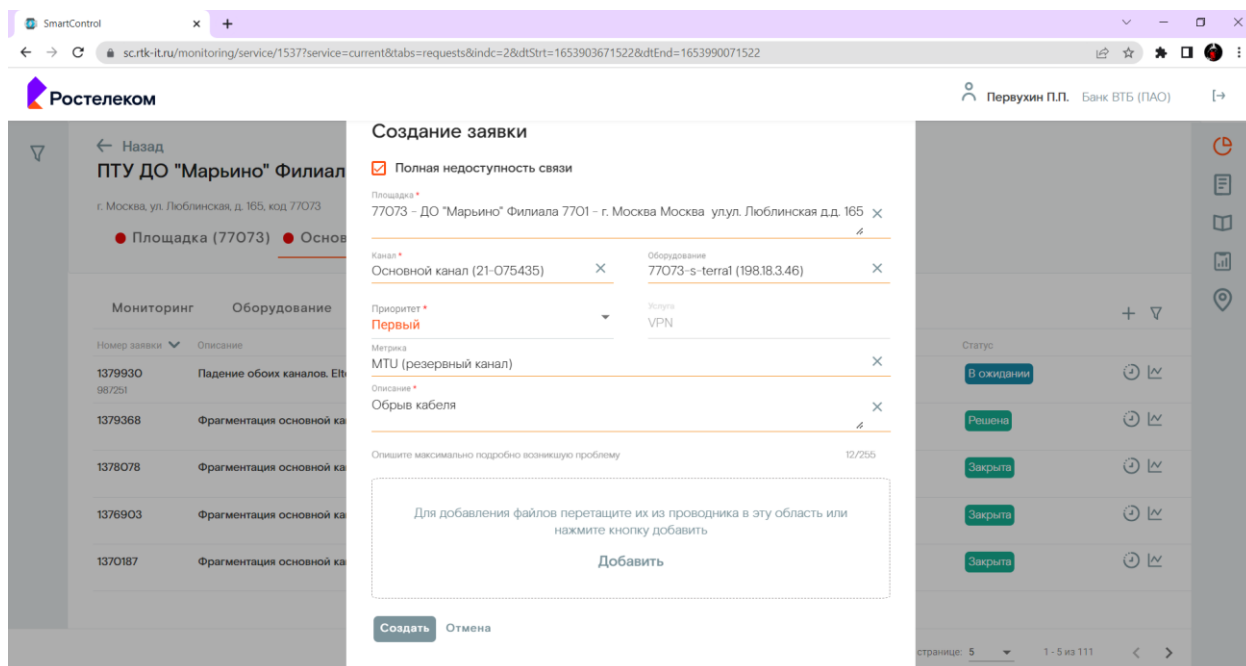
SmartControl

sc.rtk-it.ru/monitoring/service/1537?service=current&tabs=requests&indc=2&dtStrt=1653903671522&dtEnd=1653990071522

Ростелеком

Первухин П.П. Банк ВТБ (ПАО)

← Назад

ПТУ ДО "Марьино" Филиал

г. Москва, ул. Люблинская, д. 165, код 77073

Площадка (77073) Основ

Мониторинг Оборудование

Номер заявки Описание

| | | |
|---|---|---|
| 1379930 987251 | Падение обоих каналов. Elt | В ожидании |
| 1379368 | Фрагментация основной ка | Решена |
| 1378078 | Фрагментация основной ка | Закрыта |
| 1376903 | Фрагментация основной ка | Закрыта |
| 1370187 | Фрагментация основной ка | Закрыта |

Статус

странице: 5 1 - 5 из 111

Создание заявки

Полная недоступность связи

Площадка *
77073 - ДО "Марьино" Филиала 7701 - г. Москва Москва ул.ул. Люблинская д.д. 165

Канал *
Основной канал (21-075435)

Оборудование
77073-s-terra1 (198.18.3.46)

Приоритет *
Первый

Услуга
VPN

Метрика
MTU (резервный канал)

Описание *
Обрыв кабеля

Опишите максимально подробно возникшую проблему 12/255

Для добавления файлов перетащите их из проводника в эту область или нажмите кнопку добавить

Добавить

Создать Отмена